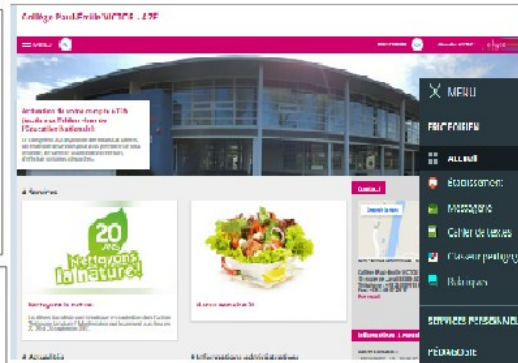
Collège Paul-Emile VICTOR - ASE

MENU

Activation de votre compte ENT

MENU

ENT PERSO

ACCUEIL

Établissement

Messagerie

Cahier de textes

Casier pédagogique

Ressources

SERVICES PERSONNELS

PÉDAGOGIE

À la une

20 ans Nettoyons la nature!

Contact

Actualités

Informations administratives

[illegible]